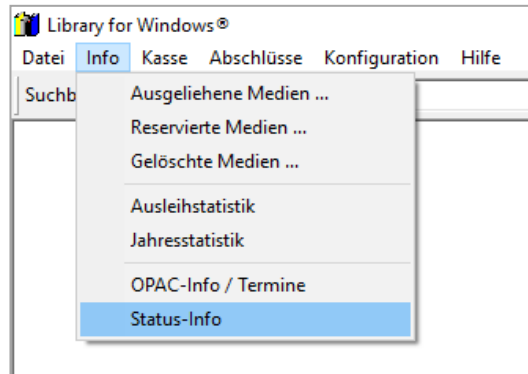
Library for Windows®

Datei Info Kasse Abschlüsse Konfiguration Hilfe

Suchb

Ausgeliehene Medien ...
Reservierte Medien ...
Gelöschte Medien ...

Ausleihstatistik
Jahresstatistik

OPAC-Info / Termine
Status-Info